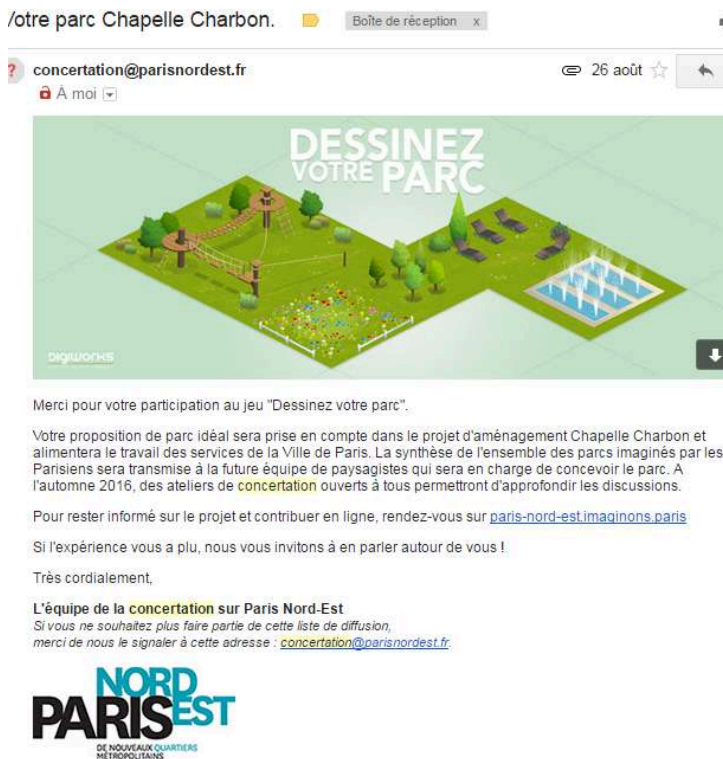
/otre parc Chapelle Charbon. Boîte de réception x

concertation@parisnordest.fr 26 août
À moi

DESSINEZ VOTRE PARC

DIGIWORKS

Merci pour votre participation au jeu "Dessinez votre parc".

Votre proposition de parc idéal sera prise en compte dans le projet d'aménagement Chapelle Charbon et alimentera le travail des services de la Ville de Paris. La synthèse de l'ensemble des parcs imaginés par les Parisiens sera transmise à la future équipe de paysagistes qui sera en charge de concevoir le parc. A l'automne 2016, des ateliers de concertation ouverts à tous permettront d'approfondir les discussions.

Pour rester informé sur le projet et contribuer en ligne, rendez-vous sur paris-nord-est.imaginons.paris

Si l'expérience vous a plu, nous vous invitons à en parler autour de vous !

Très cordialement,

L'équipe de la concertation sur Paris Nord-Est
Si vous ne souhaitez plus faire partie de cette liste de diffusion, merci de nous le signaler à cette adresse : concertation@parisnordest.fr.

NORD PARIS EST
DE NOUVEAUX QUARTIERS MÉTROPOLITAINS